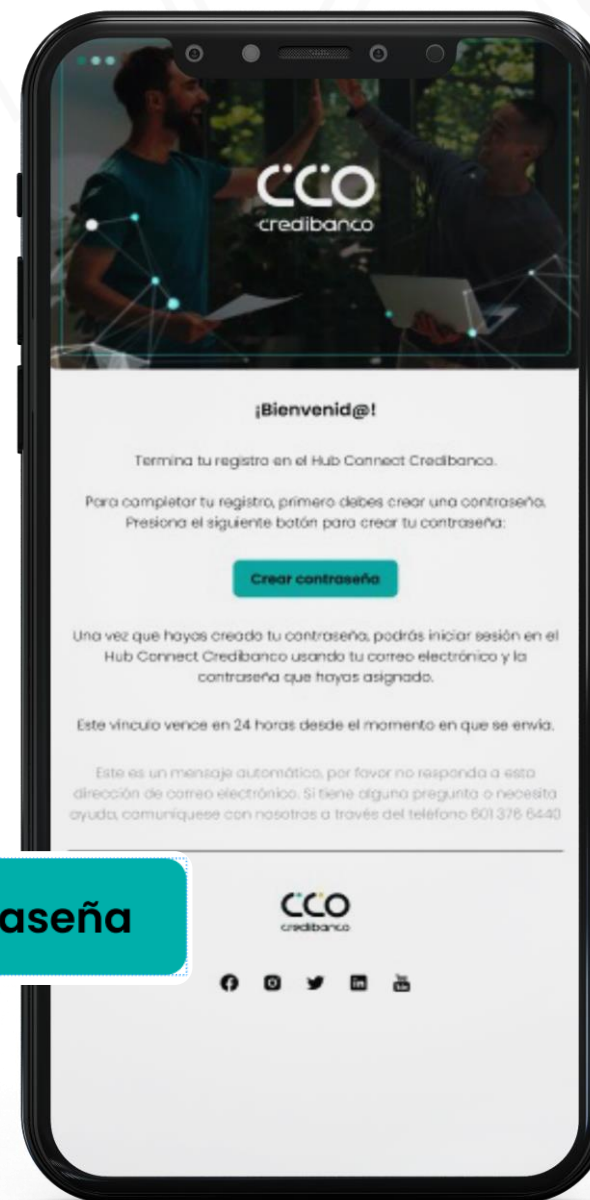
credibanco

¡Bienvenid@!

Termina tu registro en el Hub Connect Credibanco.

Para completar tu registro, primero debes crear una contraseña. Presiona el siguiente botón para crear tu contraseña:

Crear contraseña

Una vez que hayas creado tu contraseña, podrás iniciar sesión en el Hub Connect Credibanco usando tu correo electrónico y la contraseña que hayas asignado.

Este vínculo vence en 24 horas desde el momento en que se envía.

Este es un mensaje automático, por favor no responda a esta dirección de correo electrónico. Si tiene alguna pregunta o necesita ayuda, comuníquese con nosotros a través del teléfono 601 376 6440

aseña

credibanco